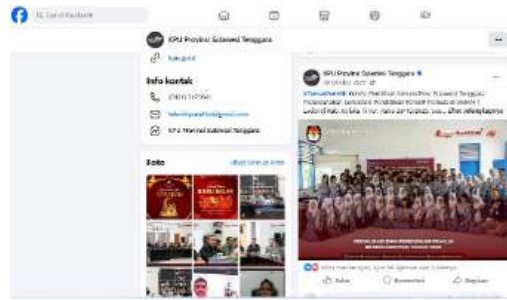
Cari di Facebook

KPU Provinsi Sulawesi Tenggara

kpu.go.id

Info kontak

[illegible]

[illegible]@gmail.com

KPU Provinsi Sulawesi Tenggara

Foto

Lihat Semua Foto

KPU Provinsi Sulawesi Tenggara
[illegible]

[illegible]

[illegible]

Suka

Komentari

Bagikan